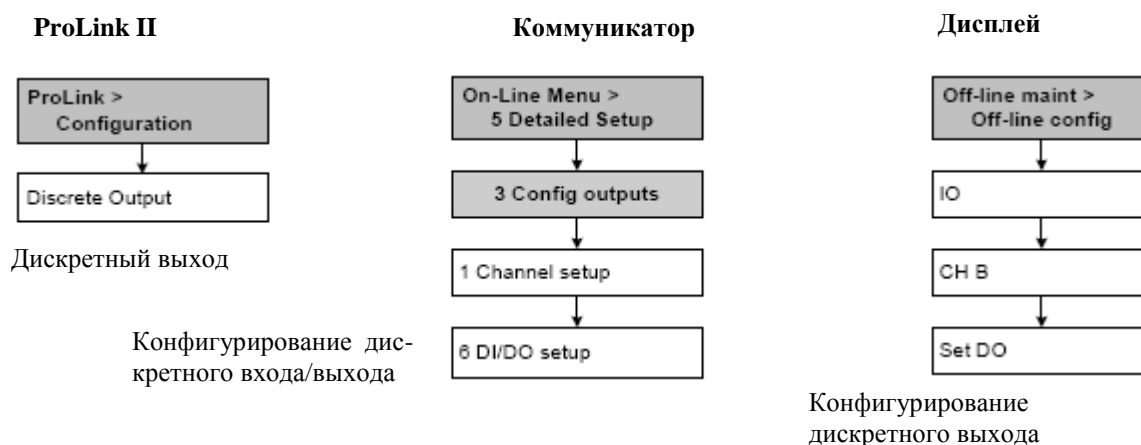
ProLink II

ProLink >
Configuration

Discrete Output

Дискретный выход

Коммуникатор

On-Line Menu >
5 Detailed Setup

3 Config outputs

1 Channel setup

6 DI/DO setup

Конфигурирование дискретного входа/выхода

Дисплей

Off-line maint >
Off-line config

IO

CH B

Set DO

Конфигурирование дискретного выхода